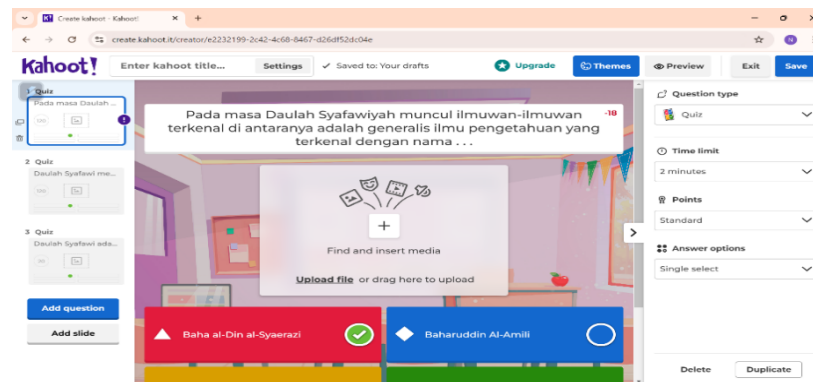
Create kahoot - Kahoot!

create.kahoot.it/creator/e2232199-2c42-4c68-8467-d26df52dc04e

Kahoot!

Enter kahoot title...

Settings

Saved to: Your drafts

Upgrade

Themes

Preview

Exit

Save

1 Quiz

Pada masa Daulah ...

2 Quiz

Daulah Syafawi me...

3 Quiz

Daulah Syafawi ada...

Add question

Add slide

Pada masa Daulah Syafawiyah muncul ilmuwan-ilmuwan terkenal di antaranya adalah generalis ilmu pengetahuan yang terkenal dengan nama . . .

-18

Find and insert media

Upload file or drag here to upload

Baha al-Din al-Syaerazi

Baharuddin Al-Amili

Question type

Quiz

Time limit

2 minutes

Points

Standard

Answer options

Single select

Delete

Duplicate